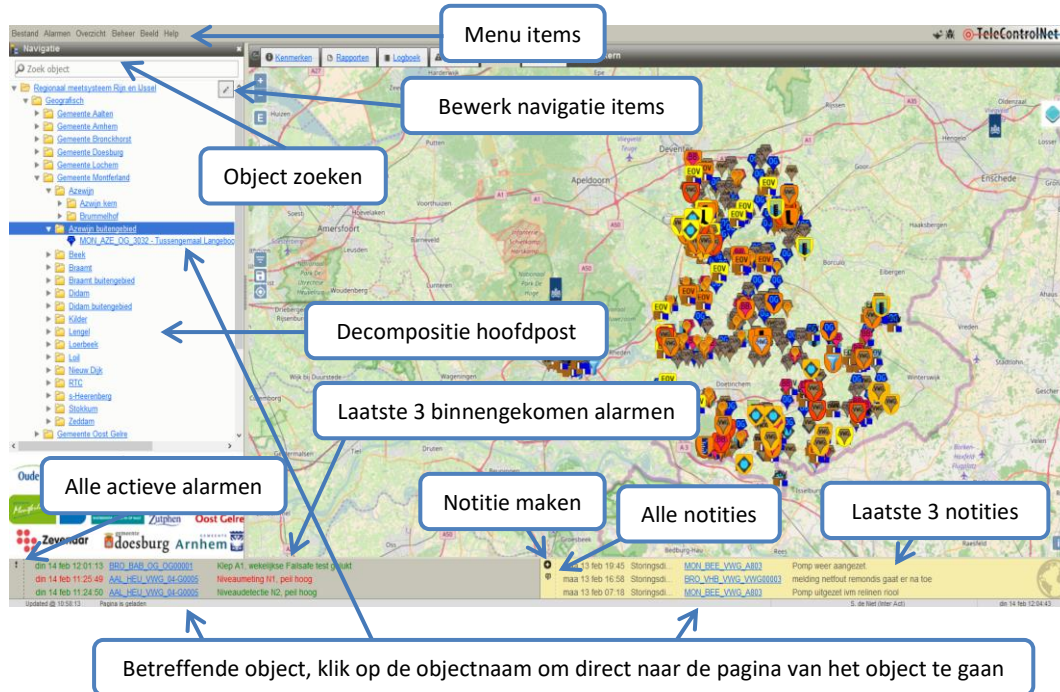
Bestand Alarmen Overzicht Beheer Beeld Help

Menu items

TeleControlNet

Navigatie

Zoek object

Kenmerken Rapporten Logboek

Regionaal meetsysteem Rijn en IJssel
Geografisch
Gemeente Aalten
Gemeente Arnhem
Gemeente Bronckhorst
Gemeente Doesburg
Gemeente Lochem
Gemeente Montferland
Azewijn
Azewijn kern
Brummelhof
Azewijn buitengebied
MON_AZE_OG_3032 - Tussengemaal Langeboo
Beek
Braamt
Braamt buitengebied
Didam
Didam buitengebied
Kilder
Lengel
Loerbeek
Loil
Nieuw Dijk
RTC
s-Heerenberg
Stokkum
Zeddam
Gemeente Oost Gelre

Bewerk navigatie items

Object zoeken

Decompositie hoofdpost

Laatste 3 binnengekomen alarmen

Alle actieve alarmen

Notitie maken

Alle notities

Laatste 3 notities

Zutphen Oost Gelre Zevenaar doesburg Arnhem

din 14 feb 12:01:13 BRO_BAB_OG_OG00001 Klep A1, wekelijkse Failsafe test geslukt
din 14 feb 11:25:49 AAL_HUE_VWG_04-G0005 Niveaumeting N1, peil hoog
din 14 feb 11:24:50 AAL_HUE_VWG_04-G0005 Niveaudetectie N2, peil hoog

din 13 feb 19:45 Storingsdi... MON_BEE_VWG_A803 Pomp weer aangezet
maa 13 feb 16:58 Storingsdi... BRO_VHB_VWG_VWG00003 melding netfout remondis gaat er na toe
maa 13 feb 07:18 Storingsdi... MON_BEE_VWG_A803 Pomp uitgezet ivm reinen riool

Updated @ 10:58:13 Pagina is geladen

din 14 feb 12:04:43

Betreffende object, klik op de objectnaam om direct naar de pagina van het object te gaan